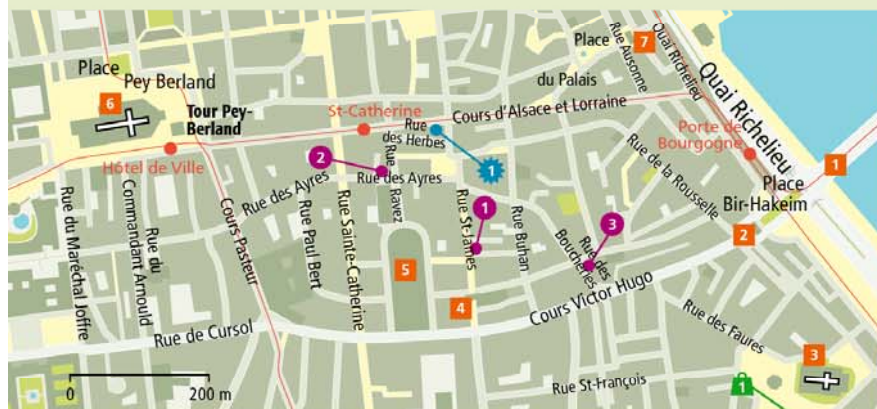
Place Pey Berland
6
Tour Pey-Berland
St-Catherine
Cours d'Alsace et Lorraine
Place du Palais
7
Rue Ausone
Quai Richelieu
Quai Richelieu
Porte de Bourgogne
1
Place Bir-Hakeim
2
Hôtel de Ville
Rue des Herbes
1
2
Rue des Ayres
Rue des Ayres
Rue Ravez
Rue St-James
1
Rue Buhan
3
Rue des Bouchéries
Rue de la Rousselle
Rue du Maréchal Joffre
Rue du Commandant Arnould
Rue du Cours Pasteur
Rue Paul Bert
Rue Sainte-Catherine
5
4
Cours Victor Hugo
Rue des Faures
Rue de Cursol
3
0
200 m
Rue St-François